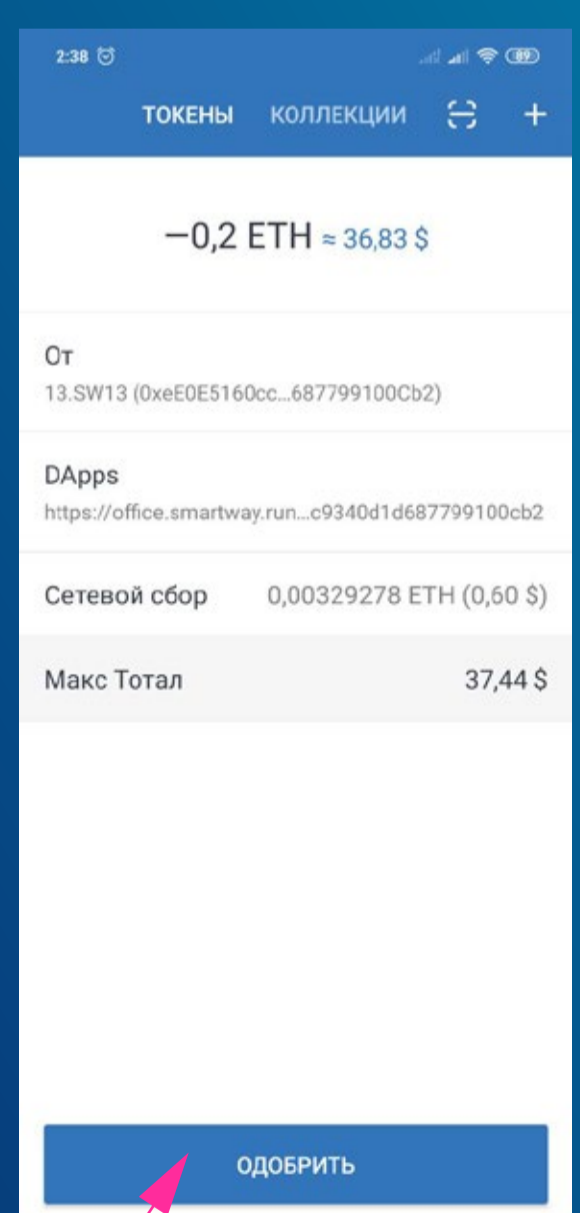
2:38 89

ТОКЕНЫ КОЛЛЕКЦИИ +

–0,2 ETH ≈ 36,83 $

От
13.SW13 (0xeE0E5160cc...687799100Cb2)

DApps
https://office.smartway.run...c9340d1d687799100cb2

Сетевой сбор 0,00329278 ETH (0,60 $)

Макс Тотал 37,44 $

ОДОБРИТЬ